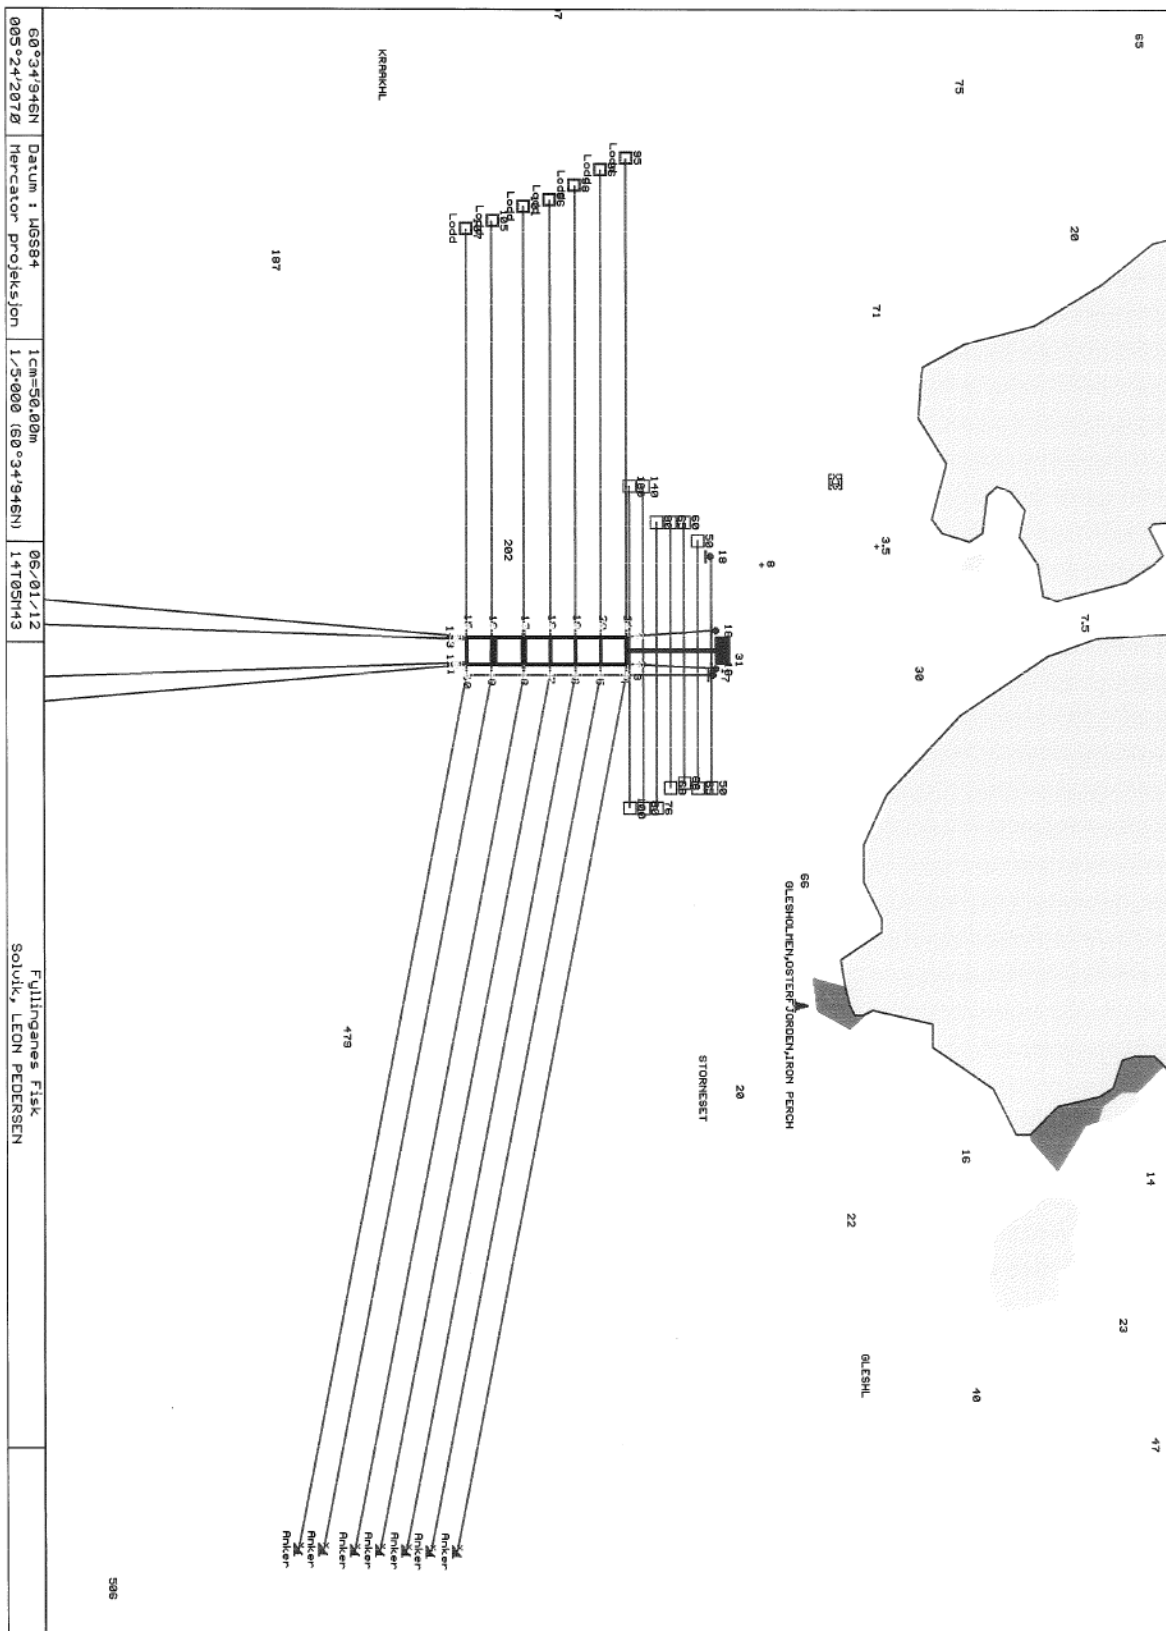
60°34'946N
005°24'2070
Datum : WGS84
Mercator projeksjon
1cm=50.00m
1/5000 (60°34'946N)
06/01/12
14T05M43
Fyllingsnes Fisk
Solvik, LEON PEDERSEN

KRAAKHL
187
202
479
506
65
75
20
71
3,5
8
7,5
30
31
18
66
GLESHOLMEN,OSTERFJORDEN,IRON PERCH
STORNESET
20
16
22
14
23
GLESHL
40
47

Lodd
Lodd
Lodd
Lodd
Lodd
Lodd
Lodd
Lodd
95
96
98
95
97
101
105
107
110
100
60
50
50
76
100

Anker
Anker
Anker
Anker
Anker
Anker
Anker
Anker
Anker